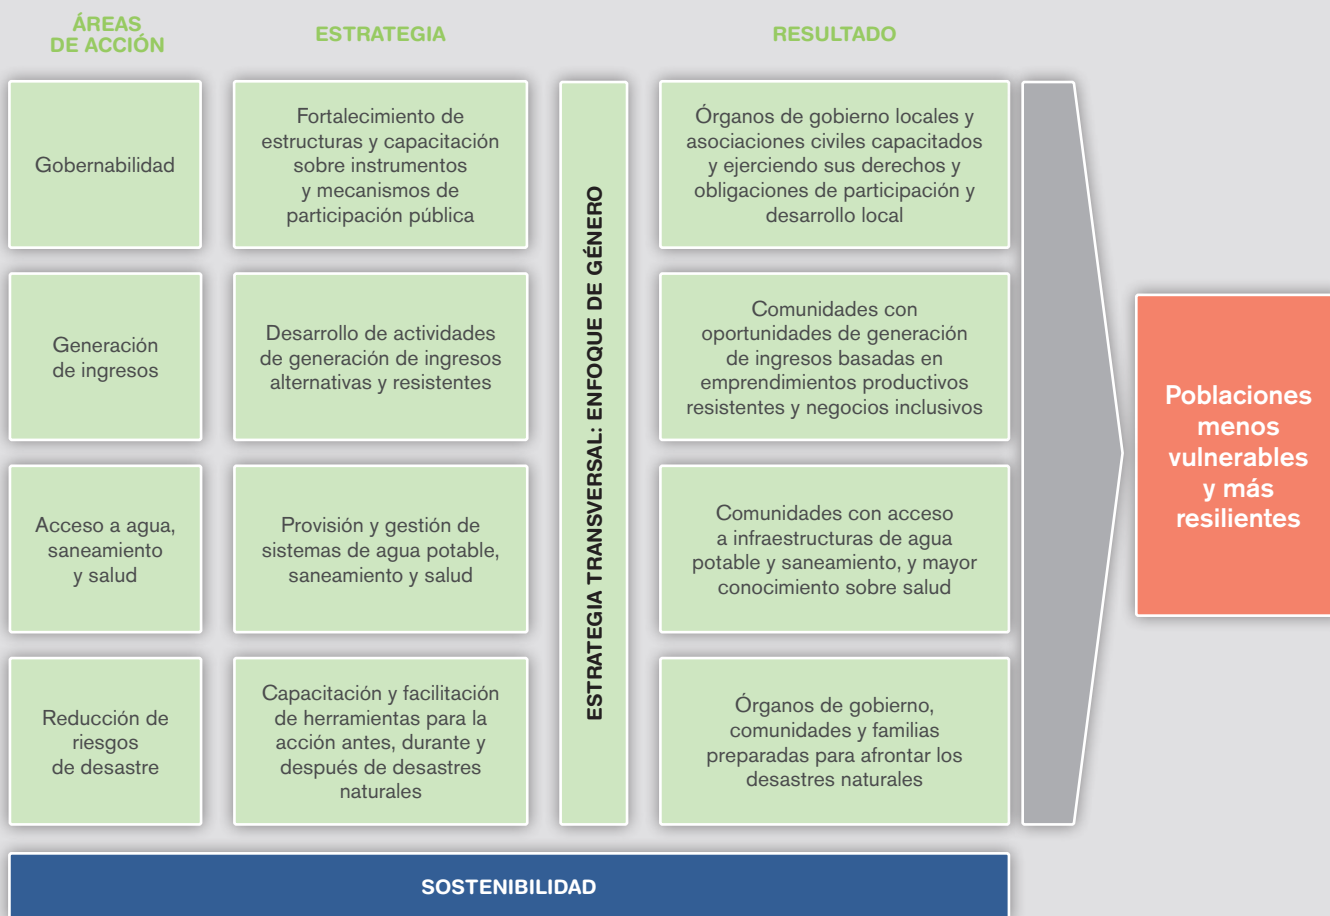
ÁREAS DE ACCIÓN

ESTRATEGIA

RESULTADO

Gobernabilidad

Fortalecimiento de estructuras y capacitación sobre instrumentos y mecanismos de participación pública

Órganos de gobierno locales y asociaciones civiles capacitados y ejerciendo sus derechos y obligaciones de participación y desarrollo local

Generación de ingresos

Desarrollo de actividades de generación de ingresos alternativas y resistentes

Comunidades con oportunidades de generación de ingresos basadas en emprendimientos productivos resistentes y negocios inclusivos

Acceso a agua, saneamiento y salud

Provisión y gestión de sistemas de agua potable, saneamiento y salud

Comunidades con acceso a infraestructuras de agua potable y saneamiento, y mayor conocimiento sobre salud

Reducción de riesgos de desastre

Capacitación y facilitación de herramientas para la acción antes, durante y después de desastres naturales

Órganos de gobierno, comunidades y familias preparadas para afrontar los desastres naturales

ESTRATEGIA TRANSVERSAL: ENFOQUE DE GÉNERO

Poblaciones menos vulnerables y más resilientes

SOSTENIBILIDAD